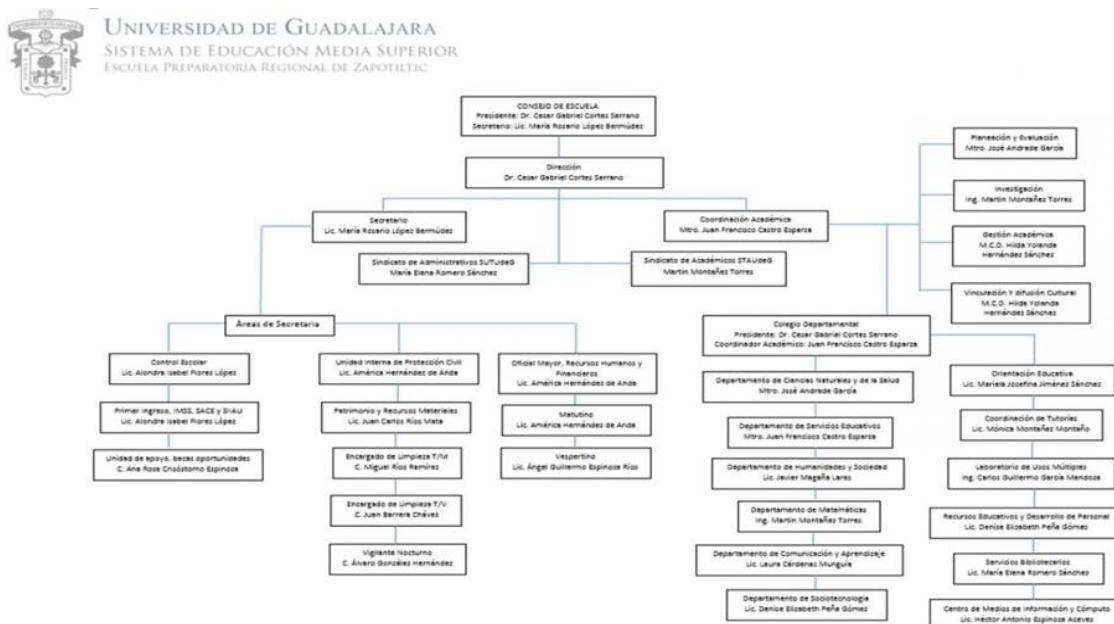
Universidad de Guadalajara
Sistema de Educación Media Superior
Escuela Preparatoria Regional de Zapotiltic

CONSEJO DE ESCUELA
Presidente: Dr. Cesar Gabriel Cortes Serrano
Secretario: Lic. María Rosario López Bermúdez

Dirección
Dr. Cesar Gabriel Cortes Serrano

Secretario
Lic. María Rosario López Bermúdez

Coordinación Académica
Mtro. Juan Francisco Castro Esparza

Sindicato de Administrativos SUTUdeG
María Elena Romero Sánchez

Sindicato de Académicos STAUdeG
Martín Montañez Torres

Planeación y Evaluación
Mtro. José Andrade García

Investigación
Ing. Martín Montañez Torres

Gestión Académica
M.C.O. Hilda Yolanda Hernández Sánchez

Vinculación y difusión Cultural
M.C.O. Hilda Yolanda Hernández Sánchez

Áreas de Secretaría

Control Escolar
Lic. Alondra Isabel Flores López

Primer ingreso, IMSS, SACE y SIIAU
Lic. Alondra Isabel Flores López

Unidad de apoyo, becas oportunidades
C. Ana Rosa Crisóstomo Espinoza

Unidad Interna de Protección Civil
Lic. América Hernández de Anda

Patrimonio y Recursos Materiales
Lic. Juan Carlos Ríos Mata

Encargado de Limpieza T/M
C. Miguel Ríos Ramírez

Encargado de Limpieza T/V
C. Juan Barrera Chávez

Vigilante Nocturno
C. Álvaro González Hernández

Oficial Mayor, Recursos Humanos y Financieros
Lic. América Hernández de Anda

Matutino
Lic. América Hernández de Anda

Vespertino
Lic. Ángel Guillermo Espinoza Ríos

Colegio Departamental
Presidente: Dr. Cesar Gabriel Cortes Serrano
Coordinador Académico: Juan Francisco Castro Esparza

Departamento de Ciencias Naturales y de la Salud
Mtro. José Andrade García

Departamento de Servicios Educativos
Mtro. Juan Francisco Castro Esparza

Departamento de Humanidades y Sociedad
Lic. Javier Magaña Lares

Departamento de Matemáticas
Ing. Martín Montañez Torres

Departamento de Comunicación y Aprendizaje
Lic. Laura Cárdenas Munguía

Departamento de Sociotecnología
Lic. Denise Elizabeth Peña Gómez

Orientación Educativa
Lic. Mariela Josefina Jiménez Sánchez

Coordinación de Tutorías
Lic. Mónica Montañez Montaño

Laboratorio de Usos Múltiples
Ing. Carlos Guillermo García Mendoza

Recursos Educativos y Desarrollo de Personal
Lic. Denise Elizabeth Peña Gómez

Servicios Bibliotecarios
Lic. María Elena Romero Sánchez

Centro de Medios de Información y Cómputo
Lic. Héctor Antonio Espinoza Aceves